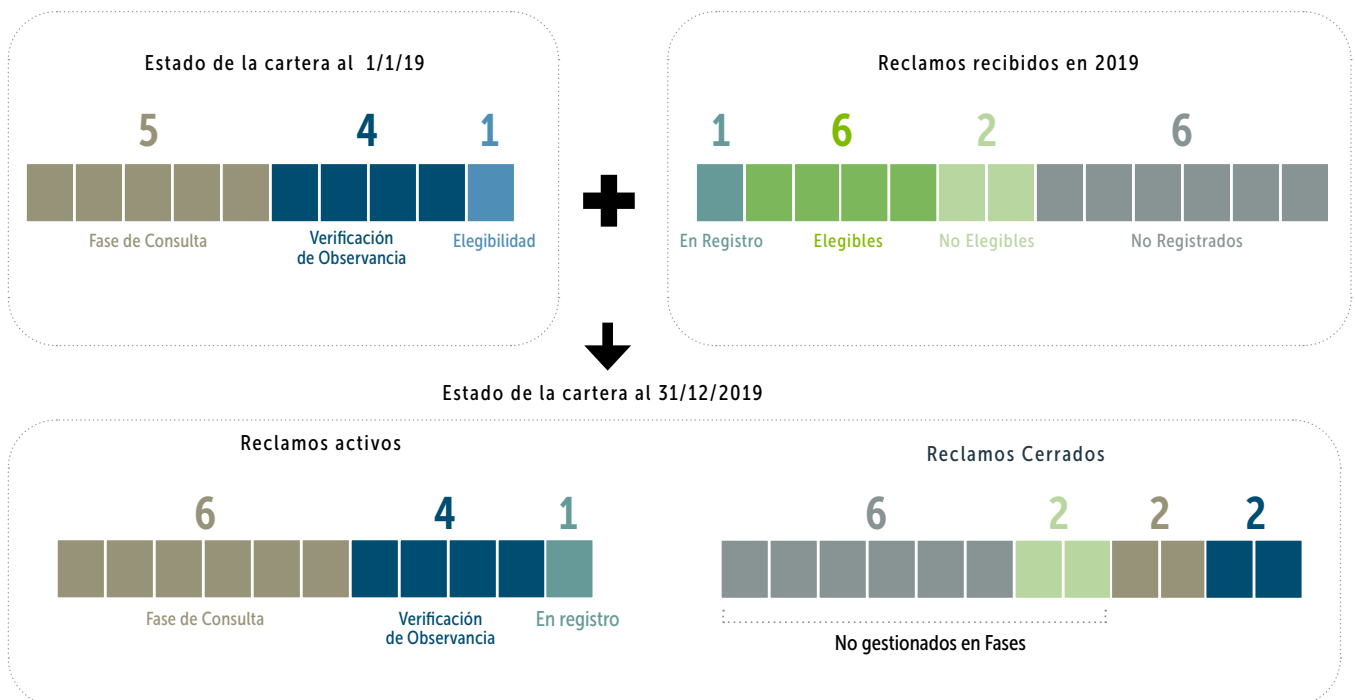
Estado de la cartera al 1/1/19

5 4 1

Fase de Consulta

Verificación de Observancia

Elegibilidad

Reclamos recibidos en 2019

1 6 2 6

En Registro

Elegibles

No Elegibles

No Registrados

Estado de la cartera al 31/12/2019

Reclamos activos

6 4 1

Fase de Consulta

Verificación de Observancia

En registro

Reclamos Cerrados

6 2 2 2

No gestionados en Fases